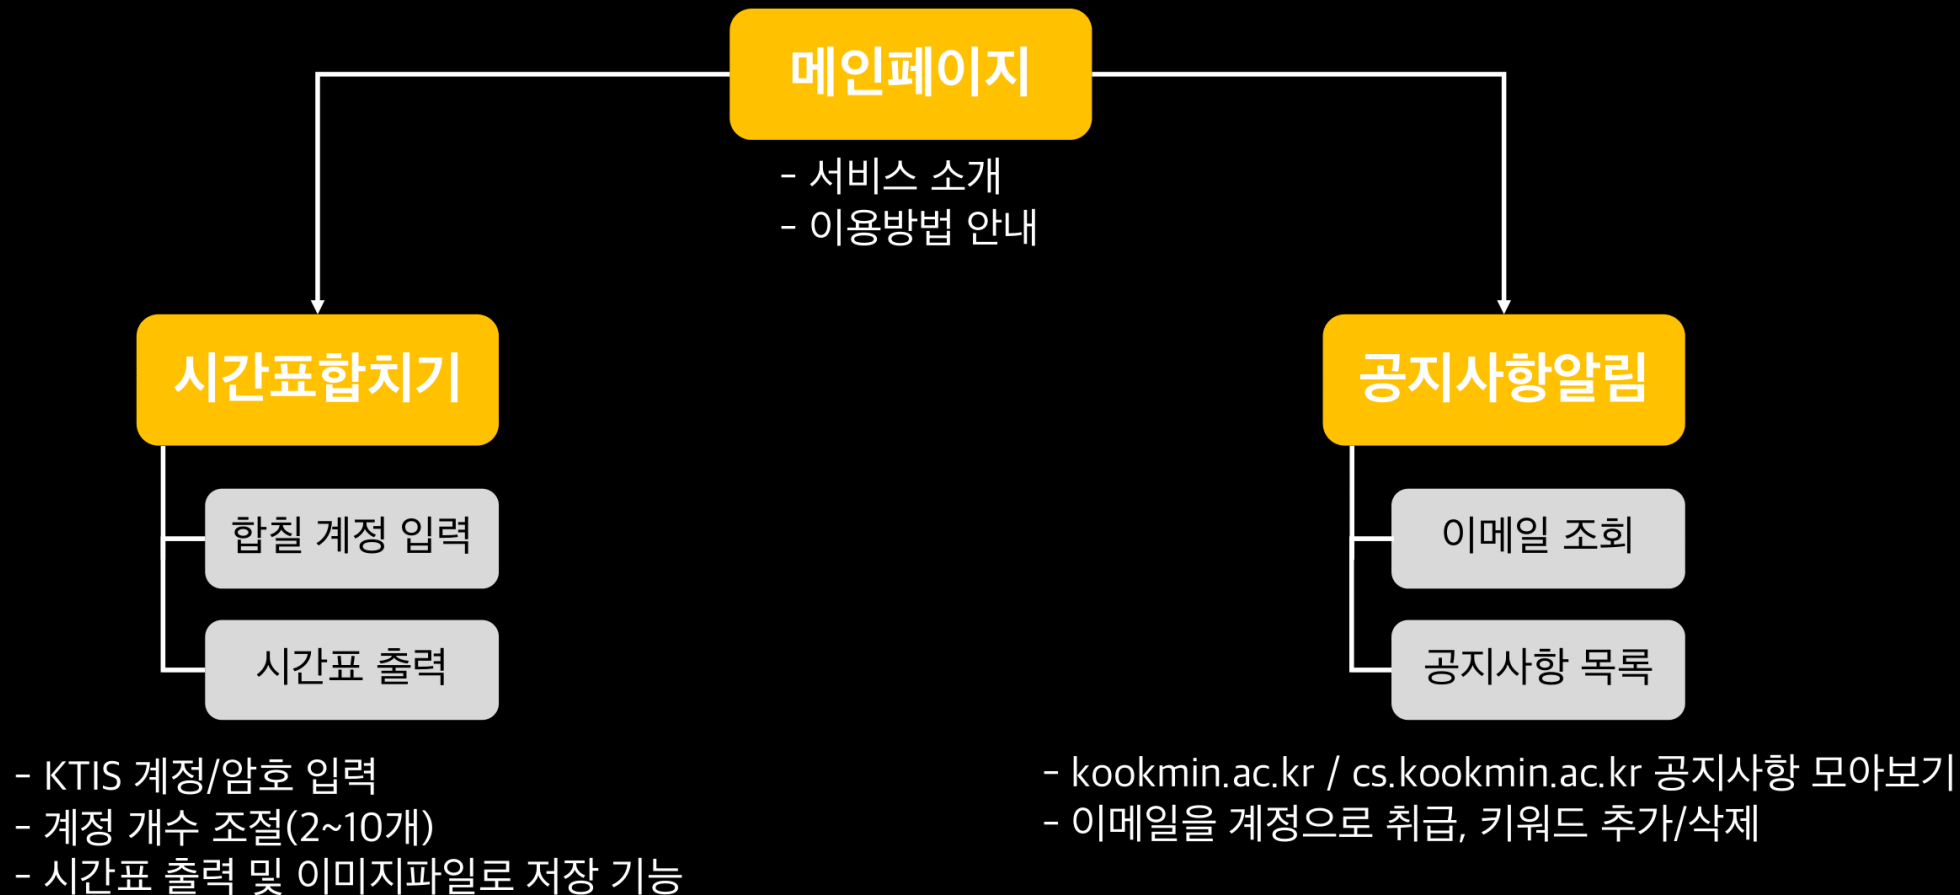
메인페이지

- 서비스 소개
- 이용방법 안내

시간표합치기

합칠 계정 입력

시간표 출력

- KTIS 계정/암호 입력
- 계정 개수 조절(2~10개)
- 시간표 출력 및 이미지파일로 저장 기능

공지사항알림

이메일 조회

공지사항 목록

- kookmin.ac.kr / cs.kookmin.ac.kr 공지사항 모아보기
- 이메일을 계정으로 취급, 키워드 추가/삭제